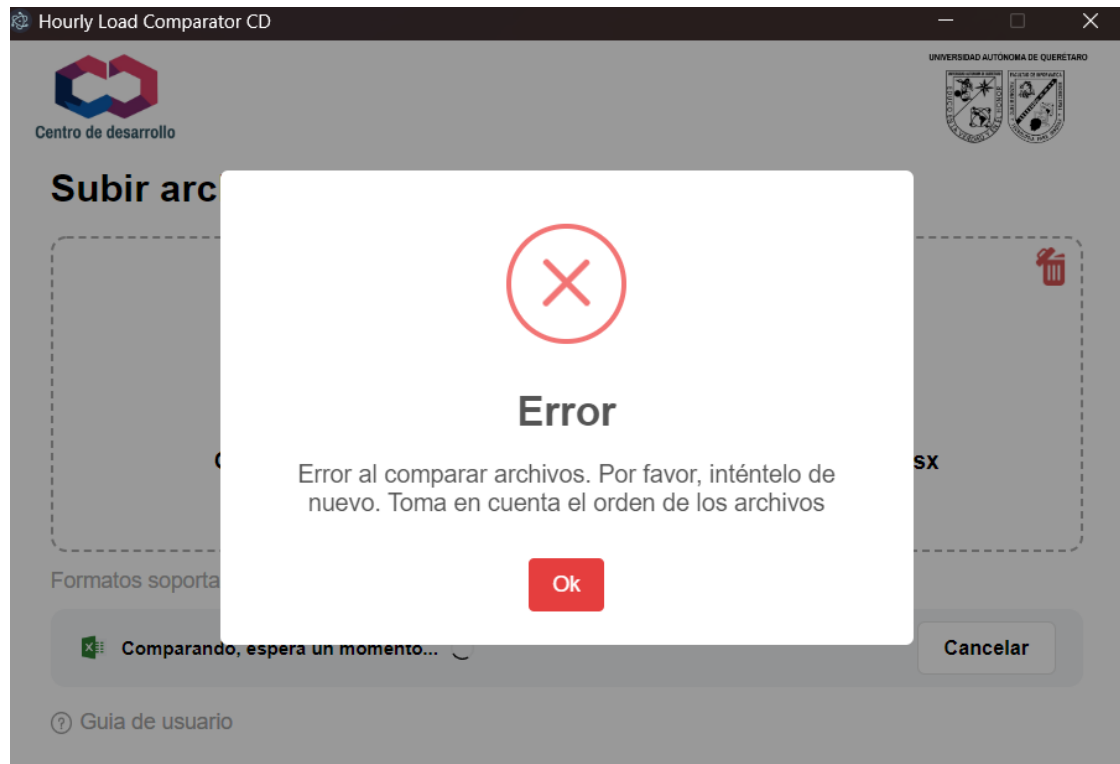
Hourly Load Comparator CD

Centro de desarrollo

UNIVERSIDAD AUTÓNOMA DE QUERÉTARO

Subir arc

C

sx

Formatos soporta

Comparando, espera un momento...

Cancelar

Guia de usuario

Error

Error al comparar archivos. Por favor, inténtelo de nuevo. Toma en cuenta el orden de los archivos

Ok